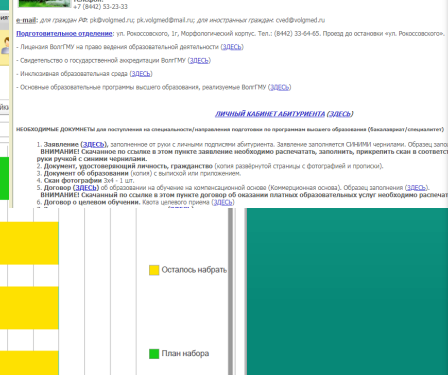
+7 (8442) 53-23-33

e-mail: для граждан РФ: pk@volgmed.ru; pk.volgmed@mail.ru; для иностранных граждан: cved@volgmed.ru

Подготовительное отделение: ул. Рокоссовского, 1г, Морфологический корпус. Тел.: (8442) 33-64-65. Проезд до остановки «ул. Рокоссовского».

- Лицензия ВолгГМУ на право ведения образовательной деятельности (ЗДЕСЬ)

- Свидетельство о государственной аккредитации ВолгГМУ (ЗДЕСЬ)

- Инклюзивная образовательная среда (ЗДЕСЬ)

- Основные образовательные программы высшего образования, реализуемые ВолгГМУ (ЗДЕСЬ)

ЛИЧНЫЙ КАБИНЕТ АБИТУРИЕНТА (ЗДЕСЬ)

НЕОБХОДИМЫЕ ДОКУМЕНТЫ для поступления на специальности/направления подготовки по программам высшего образования (бакалавриат/специалитет)

1. Заявление (ЗДЕСЬ), заполненное от руки с личными подписями абитуриента. Заявление заполняется СИНИМИ чернилами. Образец запол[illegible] ВНИМАНИЕ! Скачанное по ссылке в этом пункте заявление необходимо распечатать, заполнить, прикрепить скан в соответс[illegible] руки ручкой с синими чернилами.
2. Документ, удостоверяющий личность, гражданство (копия развёрнутой страницы с фотографией и пропиской).
3. Документ об образовании (копия) с выпиской или приложением.
4. Скан фотографии 3х4 - 1 шт.
5. Договор (ЗДЕСЬ) об образовании на обучение на компенсационной основе (Коммерческая основа). Образец заполнения (ЗДЕСЬ). ВНИМАНИЕ! Скачанный по ссылке в этом пункте договор об оказании платных образовательных услуг необходимо распечат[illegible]
6. Договор о целевом обучении. Квота целевого приема (ЗДЕСЬ)

Осталось набрать

План набора